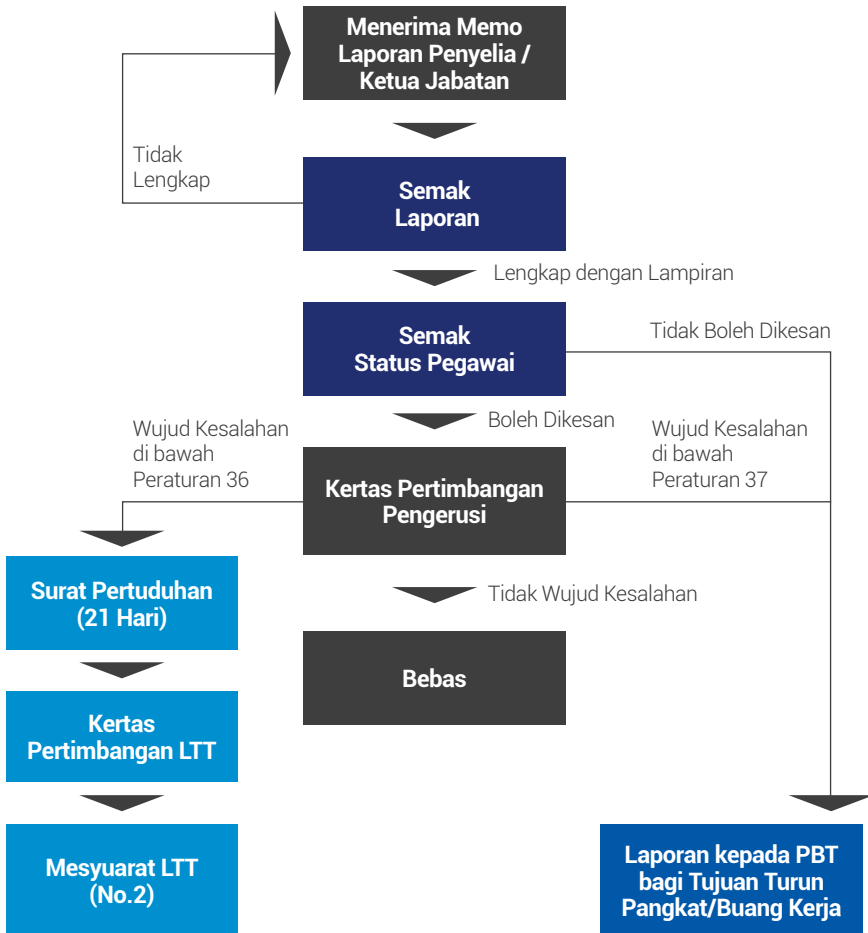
Menerima Memo Laporan Penyelia / Ketua Jabatan

Tidak Lengkap

Semak Laporan

Lengkap dengan Lampiran

Semak Status Pegawai

Tidak Boleh Dikesan

Boleh Dikesan

Wujud Kesalahan di bawah Peraturan 36

Kertas Pertimbangan Pengerusi

Wujud Kesalahan di bawah Peraturan 37

Surat Pertuduhan (21 Hari)

Tidak Wujud Kesalahan

Bebas

Kertas Pertimbangan LTT

Mesyuarat LTT (No.2)

Laporan kepada PBT bagi Tujuan Turun Pangkat/Buang Kerja